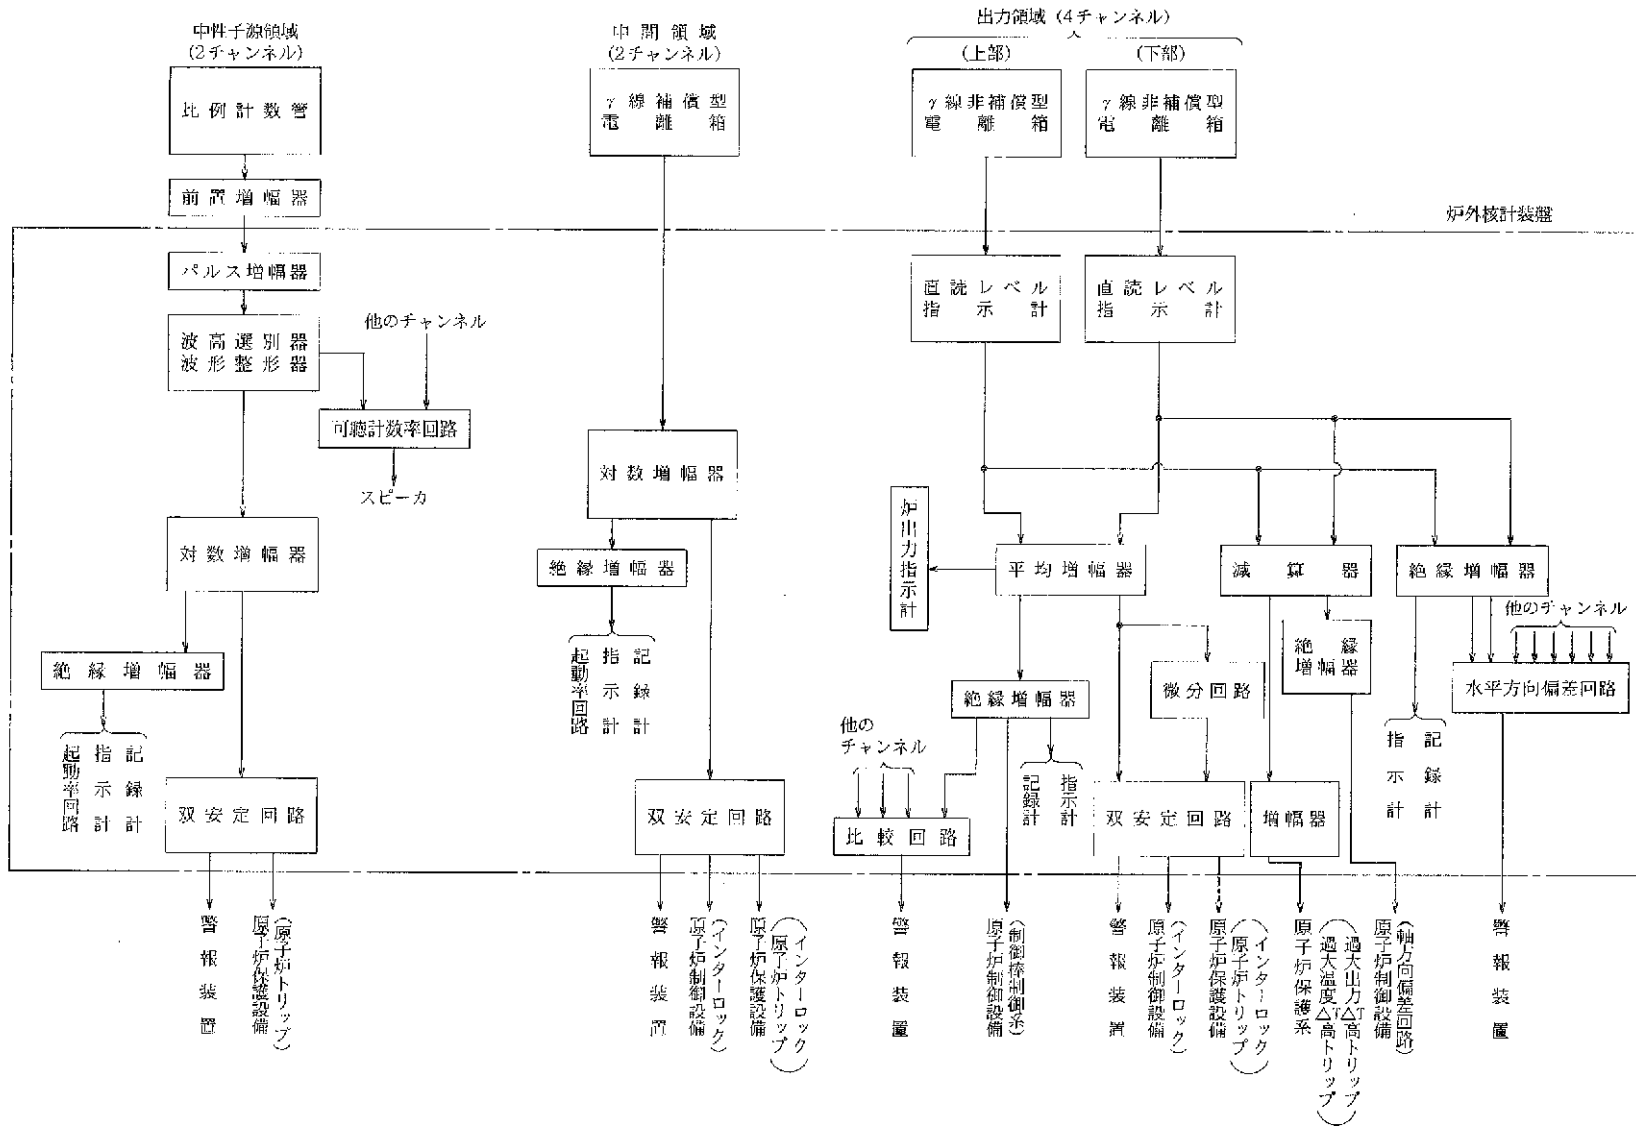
中性子源領域
(2チャンネル)

比例計数管

前置増幅器

中間領域
(2チャンネル)

γ線補償型電離箱

出力領域 (4チャンネル)

(上部)

(下部)

γ線非補償型電離箱

γ線非補償型電離箱

炉外核計装盤

パルス増幅器

直読レベル指示計

直読レベル指示計

波高選別器
波形整形器

他のチャンネル

可聴計数率回路

スピーカ

対数増幅器

対数増幅器

炉出力指示計

平均増幅器

減算器

絶縁増幅器

絶縁増幅器

他のチャンネル

絶縁増幅器

起動率回路
指示計
記録計

絶縁増幅器

微分回路

絶縁増幅器

水平方向偏差回路

起動率回路
指示計
記録計

絶縁増幅器

他のチャンネル

指示計
記録計

指示計
記録計

双安定回路

双安定回路

比較回路

記録計
指示計

双安定回路

増幅器

警報装置

(原子炉トリップ)
原子炉保護設備

警報装置

(インターロック)
原子炉制御設備

(インターロック
原子炉トリップ)
原子炉保護設備

警報装置

(制御棒制御系)
原子炉制御設備

警報装置

(インターロック)
原子炉制御設備

(原子炉トリップ)
原子炉保護設備

(インターロック
原子炉保護系

(過大出力ΔT高トリップ
過大温度ΔT高トリップ)

(軸方向偏差回路)
原子炉制御設備

警報装置